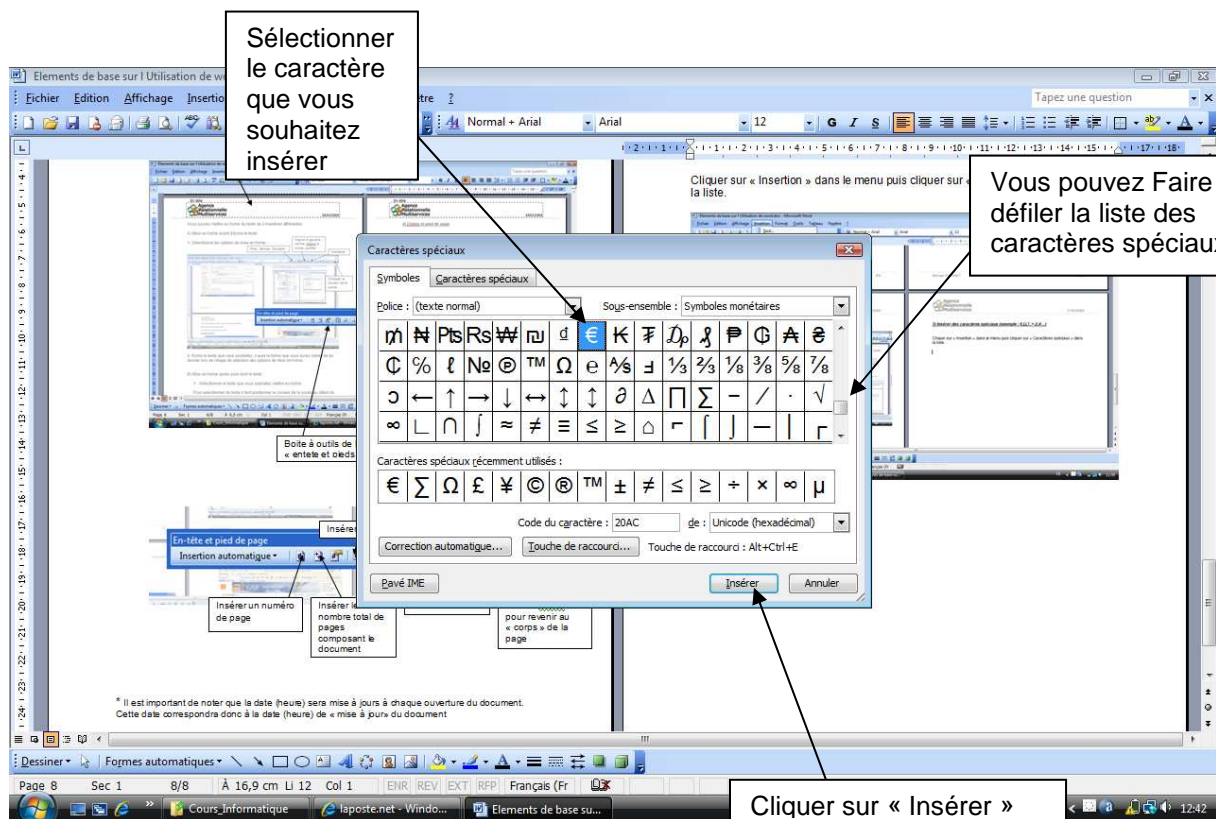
Sélectionner le caractère que vous souhaitez insérer

Elements de base sur l Utilisation de w

Fichier Edition Affichage Insertio tre ?

Tapez une question

Normal + Arial Arial 12

Cliquer sur « Insertion » dans le menu puis cliquer sur « la liste.

Vous pouvez Faire défiler la liste des caractères spéciaux

Caractères spéciaux

Symboles Caractères spéciaux

Police : (texte normal)

Sous-ensemble : Symboles monétaires

| ₥ | ₦ | ₧ | ₨ | ₩ | ₪ | ₫ | € | ₭ | ₮ | ₯ | ₰ | ₱ | ₲ | ₳ | ₴ |
|---|---|---|---|---|---|---|---|---|---|---|---|---|---|---|---|
| ₵ | % | ℓ | № | ℗ | ™ | Ω | ℮ | ⅍ | ⅎ | ⅓ | ⅔ | ⅛ | ⅜ | ⅝ | ⅞ |
| Ↄ | ← | ↑ | → | ↓ | ↔ | ↕ | ↨ | ∂ | ∆ | ∏ | ∑ | − | ∕ | ∙ | √ |
| ∞ | ∟ | ∩ | ∫ | ≈ | ≠ | ≡ | ≤ | ≥ | ⌂ | ⌐ | ⌠ | ⌡ | ─ | │ | ┌ |

Caractères spéciaux récemment utilisés :

| € | ∑ | Ω | £ | ¥ | © | ® | ™ | ± | ≠ | ≤ | ≥ | ÷ | × | ∞ | µ |
|---|---|---|---|---|---|---|---|---|---|---|---|---|---|---|---|

Code du caractère : 20AC de : Unicode (hexadécimal)

Correction automatique... Touche de raccourci... Touche de raccourci : Alt+Ctrl+E

Pavé IME Insérer Annuler

Boite à outils de « entete et pieds

En-tête et pied de page

Insertion automatique

Insére

Insérer un numéro de page

Insérer le nombre total de pages composant le document

pour revenir au « corps » de la page

* Il est important de noter que la date (heure) sera mise à jours à chaque ouverture du document. Cette date correspondra donc à la date (heure) de « mise à jour» du document

Dessiner Formes automatiques

Page 8 Sec 1 8/8 À 16,9 cm Li 12 Col 1 ENR REV EXT RFP Français (Fr

Cours_Informatique laposte.net - Windo... Elements de base su...

Cliquer sur « Insérer »

12:42